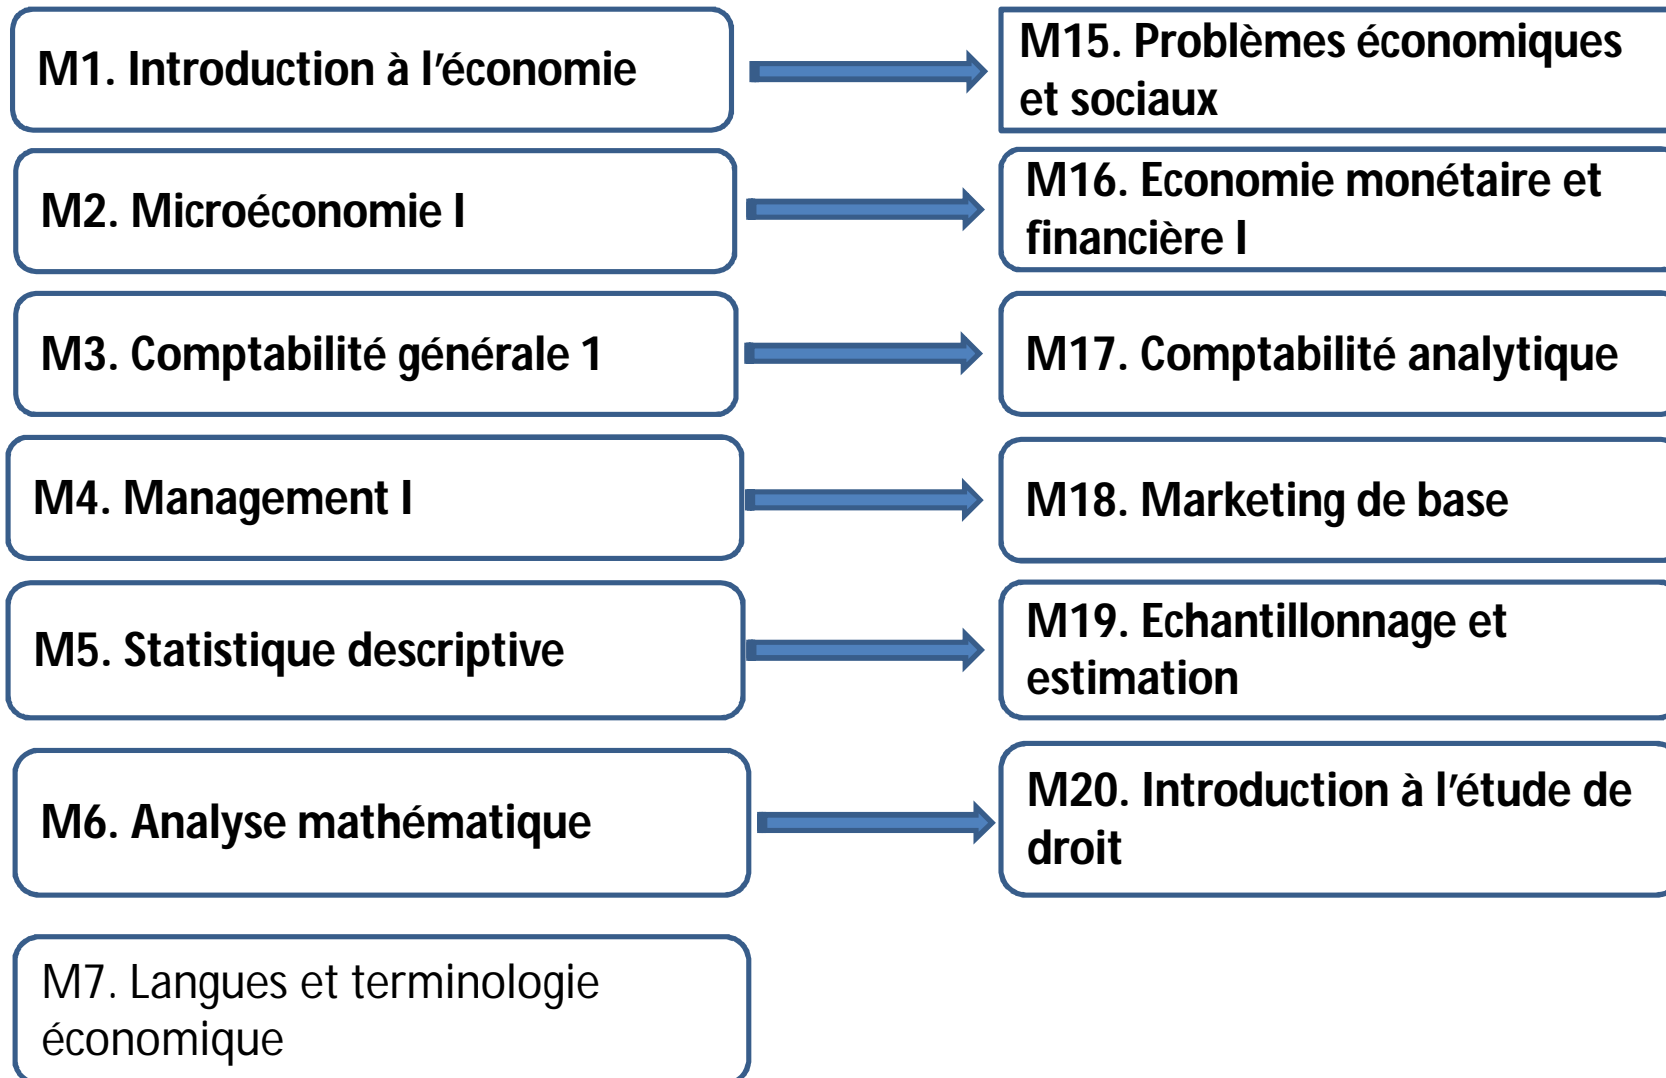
M1. Introduction à l'économie

M15. Problèmes économiques et sociaux

M2. Microéconomie I

M16. Economie monétaire et financière I

M3. Comptabilité générale 1

M17. Comptabilité analytique

M4. Management I

M18. Marketing de base

M5. Statistique descriptive

M19. Echantillonnage et estimation

M6. Analyse mathématique

M20. Introduction à l'étude de droit

M7. Langues et terminologie économique